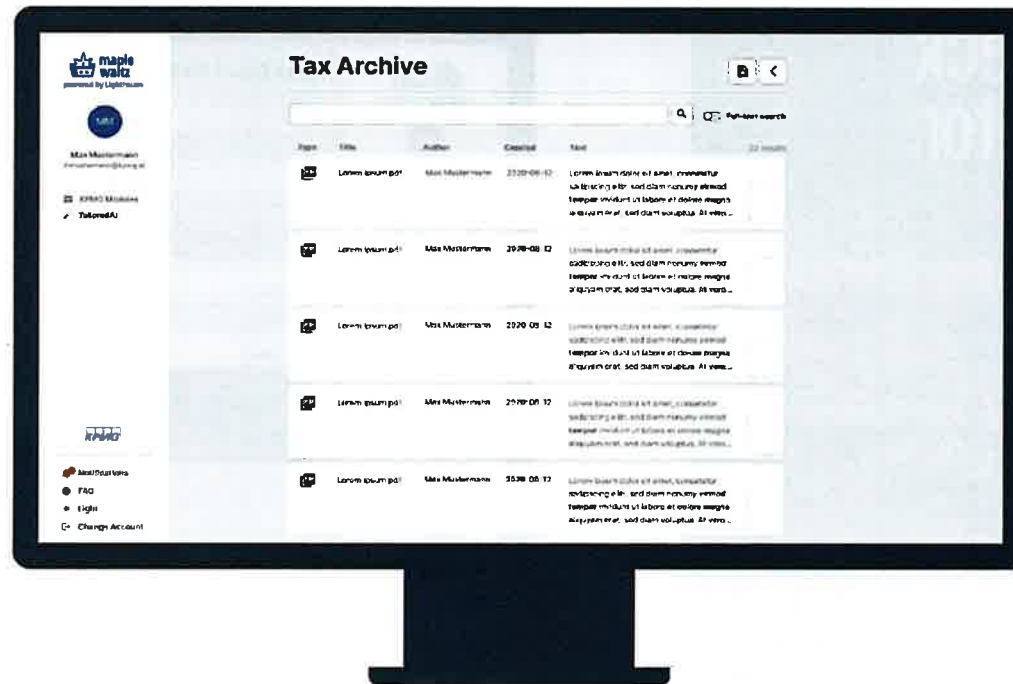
maple waltz
powered by Lighthouse

MM

Max Mustermann
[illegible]@kpmg.at

KPMG Modules
TailoredAI

KPMG

Notifications
FAQ
Light
Change Account

Tax Archive

Full-text search

| Type | Title | Author | Created | Text | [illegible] results |
|---|---|---|---|---|---|
| | Lorem ipsum.pdf | Max Mustermann | 2020-08-12 | Lorem ipsum dolor sit amet, consetetur sadipscing elitr, sed diam nonumy eirmod tempor invidunt ut labore et dolore magna aliquyam erat, sed diam voluptua. At vero... | |
| | Lorem ipsum.pdf | Max Mustermann | 2020-08-12 | Lorem ipsum dolor sit amet, consetetur sadipscing elitr, sed diam nonumy eirmod tempor invidunt ut labore et dolore magna aliquyam erat, sed diam voluptua. At vero... | |
| | Lorem ipsum.pdf | Max Mustermann | 2020-08-12 | Lorem ipsum dolor sit amet, consetetur sadipscing elitr, sed diam nonumy eirmod tempor invidunt ut labore et dolore magna aliquyam erat, sed diam voluptua. At vero... | |
| | Lorem ipsum.pdf | Max Mustermann | 2020-08-12 | Lorem ipsum dolor sit amet, consetetur sadipscing elitr, sed diam nonumy eirmod tempor invidunt ut labore et dolore magna aliquyam erat, sed diam voluptua. At vero... | |
| | Lorem ipsum.pdf | Max Mustermann | 2020-08-12 | Lorem ipsum dolor sit amet, consetetur sadipscing elitr, sed diam nonumy eirmod tempor invidunt ut labore et dolore magna aliquyam erat, sed diam voluptua. At vero... | |